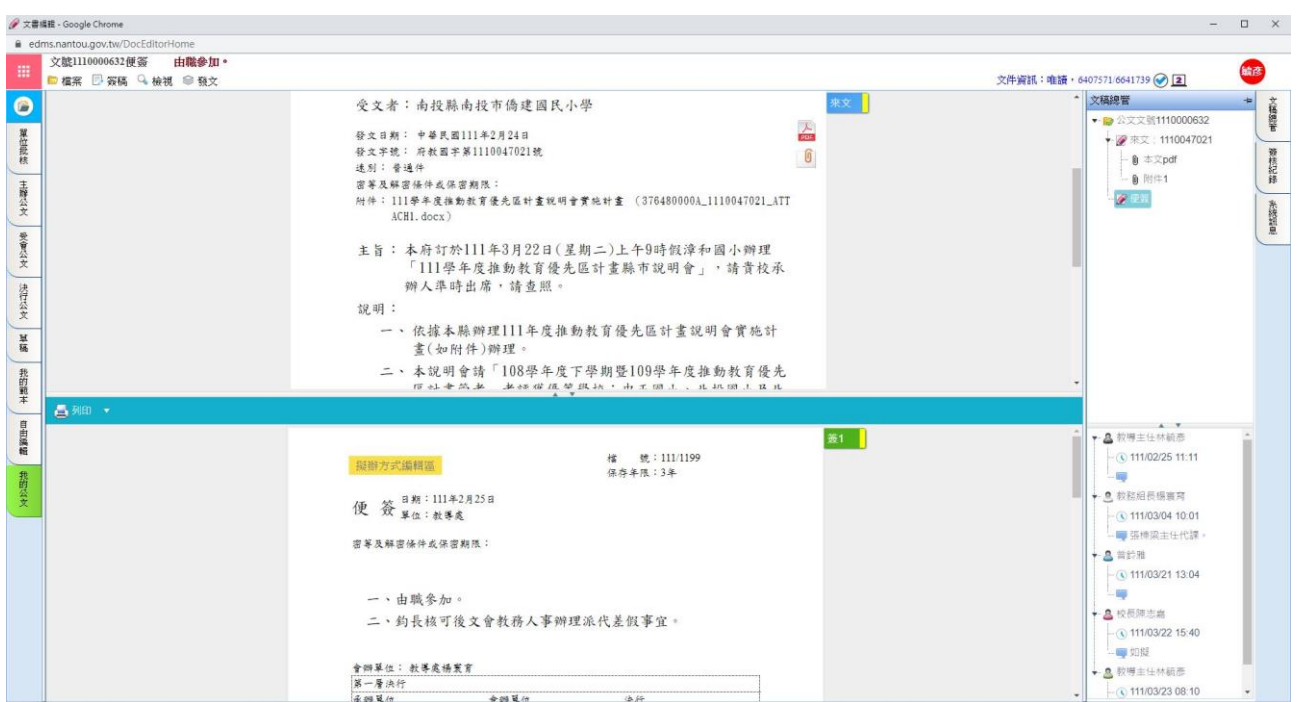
文書編輯 - Google Chrome
edms.nantou.gov.tw/DocEditorHome
文號1110000632便簽 由職參加。
檔案 簽稿 檢視 發文
文件資訊：唯讀，6407571/6641739 2
結案

單位批核
主辦公文
受會公文
決行公文
擬稿
我的範本
自由編輯
我的公文

受文者：南投縣南投市僑建國民小學

發文日期：中華民國111年2月24日
發文字號：府教國字第1110047021號
速別：普通件
密等及解密條件或保密期限：
附件：111學年度推動教育優先區計畫說明會實施計畫 (376480000A_1110047021_ATTACH1.docx)

主旨：本府訂於111年3月22日(星期二)上午9時假漳和國小辦理「111學年度推動教育優先區計畫縣市說明會」，請貴校承辦人準時出席，請查照。

說明：
一、依據本縣辦理111年度推動教育優先區計畫說明會實施計畫(如附件)辦理。
二、本說明會請「108學年度下學期暨109學年度推動教育優先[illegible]

來文

文稿總管
公文文號1110000632
來文：1110047021
本文pdf
附件1
便簽

文稿總管
簽核紀錄
系統訊息

列印

擬辦方式編輯區
檔 號：111/1199
保存年限：3年

便 簽 日期：111年2月25日
單位：教導處

密等及解密條件或保密期限：

一、由職參加。
二、鈞長核可後文會教務人事辦理派代差假事宜。

會辦單位：教導處楊蕙實
第一層決行
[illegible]

簽1

教導主任林毓恭
111/02/25 11:11
教務組長楊蕙實
111/03/04 10:01
張棟樑主任代課。
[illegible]
111/03/21 13:04
校長陳志嘉
111/03/22 15:40
如擬
教導主任林毓恭
111/03/23 08:10